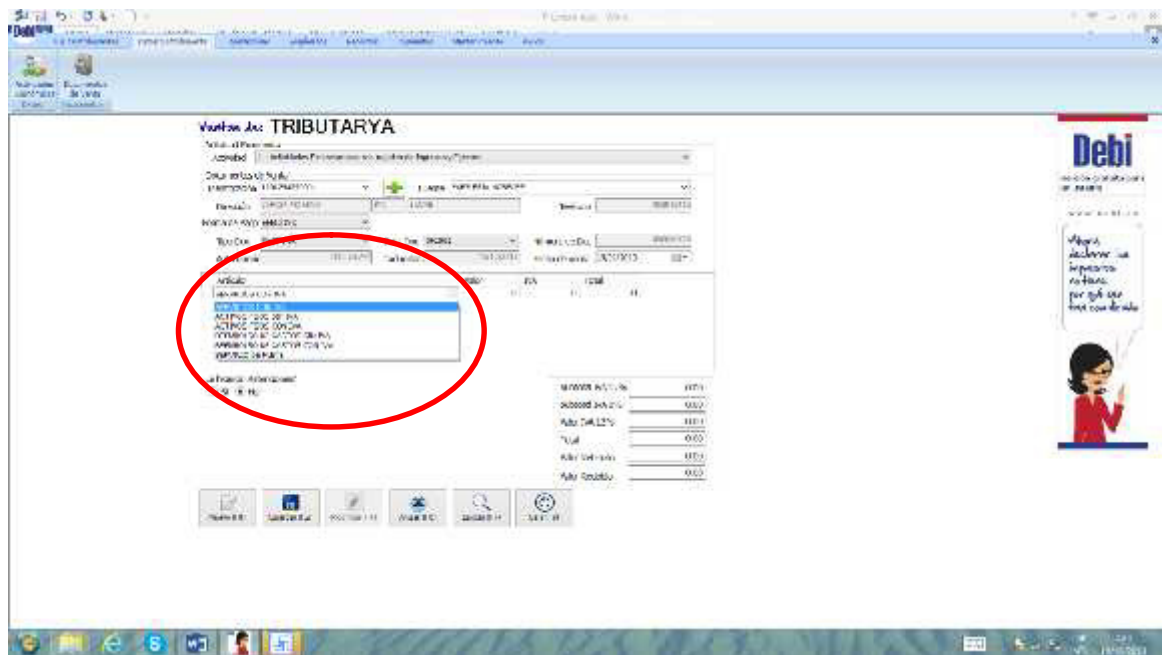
Debi

Ventas de: TRIBUTARYA

Actividad

ACTIVOS FIJOS CON IVA
ACTIVOS FIJOS SIN IVA
COMPRAS DE MERCADERÍA CON IVA
COMPRAS DE MERCADERÍA SIN IVA
SERVICIOS DE FLETE

Artículo
IVA
Total

Subtotal IVA 12%
Subtotal IVA 0%
Valor IVA 12%
Total
Valor Retenido
Valor Recibido

0.00
0.00
0.00
0.00
0.00
0.00

Debi

Ahora declarar tus impuestos es fácil, por qué eso tiene con decir